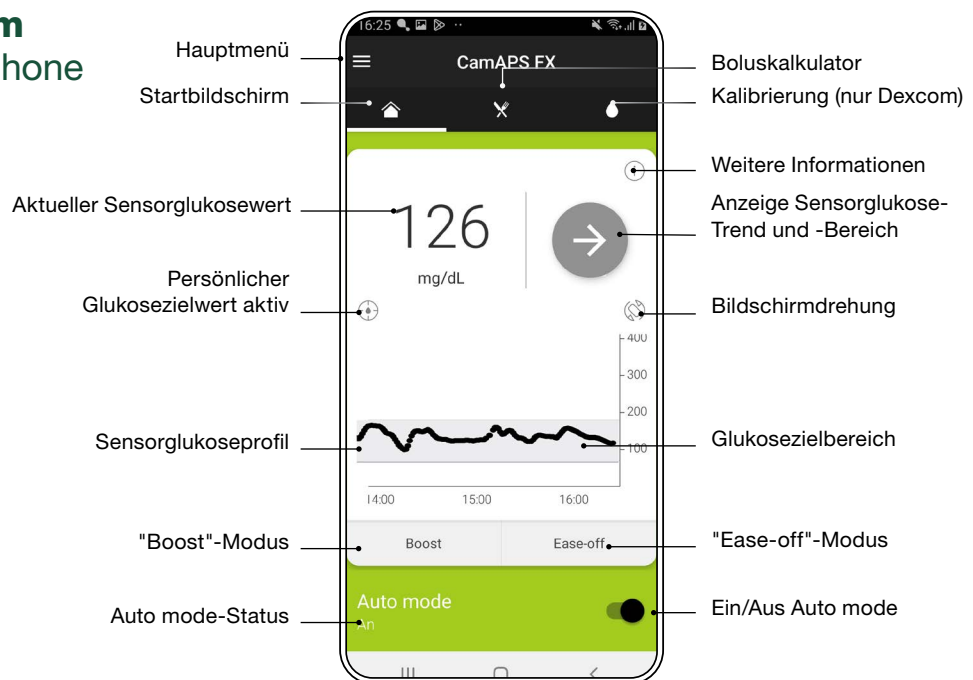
m
hone

Hauptmenü

Startbildschirm

16:25

CamAPS FX

Boluskalkulator

Kalibrierung (nur Dexcom)

Weitere Informationen

Aktueller Sensorglukosewert

126

mg/dL

Anzeige Sensorglukose-Trend und -Bereich

Persönlicher Glukosezielwert aktiv

Bildschirmdrehung

400

300

200

100

Sensorglukoseprofil

Glukosezielbereich

14:00

15:00

16:00

"Boost"-Modus

Boost

Ease-off

"Ease-off"-Modus

Auto mode

An

Auto mode-Status

Ein/Aus Auto mode